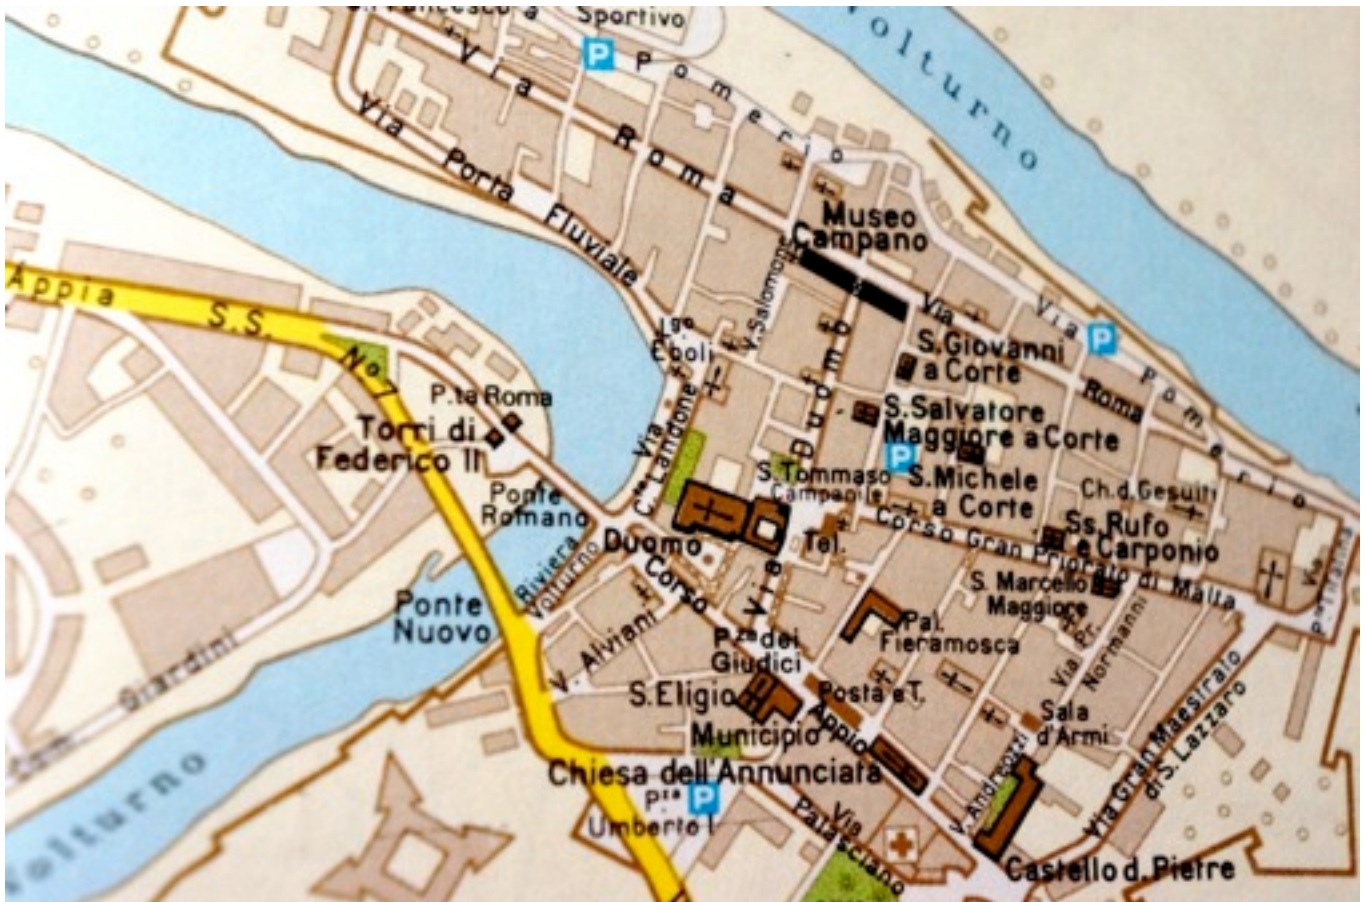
Sportivo
P
Pomerio
Volturno
Via Roma
Via Porta Fluviale
Museo Campano
Appia S.S. N°7
L.go Eboli
V. Salomone
Via Duomo
Via
Via Pomerio
P
S.Giovanni a Corte
Roma
P.ta Roma
Torri di Federico II
S.Salvatore Maggiore a Corte
P
Via C.te Landone
S.Tommaso Campanile
S.Michele a Corte
Ch.d.Gesuiti
Ponte Romano
Corso Gran Priorato di Malta
Ss.Rufo e Carponio
Duomo
Tel.
Riviera Volturno
Corso
S. Marcello Maggiore
Ponte Nuovo
Via
Pal. Fieramosca
V. Alviani
P.za dei Giudici
Via Pr. Normanni
Giardini
S.Eligio
Posta e T.
Municipio
Appio
Sala d'Armi
Volturno
Chiesa dell'Annunciata
Via Gran Maestrato di S.Lazzaro
P.za Umberto I
P
Via Palasciano
V. Andreotti
Castello d. Pietre